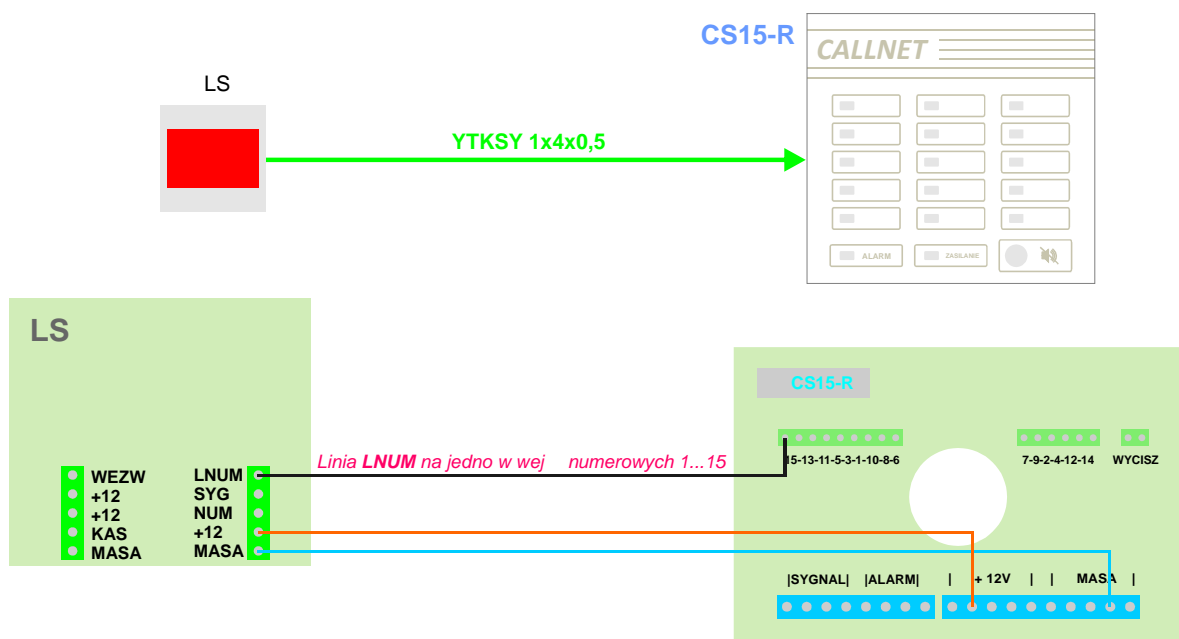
CS15-R

CALLNET

LS

YTKSY 1x4x0,5

ALARM

ZASILANIE

LS

WEZW
+12
+12
KAS
MASA

LNUM
SYG
NUM
+12
MASA

Linia *LNUM* na jedno w wej numerowych 1...15

CS15-R

15-13-11-5-3-1-10-8-6

7-9-2-4-12-14

WYCISZ

|SYGNAL| |ALARM| | + 12V | | MASA |